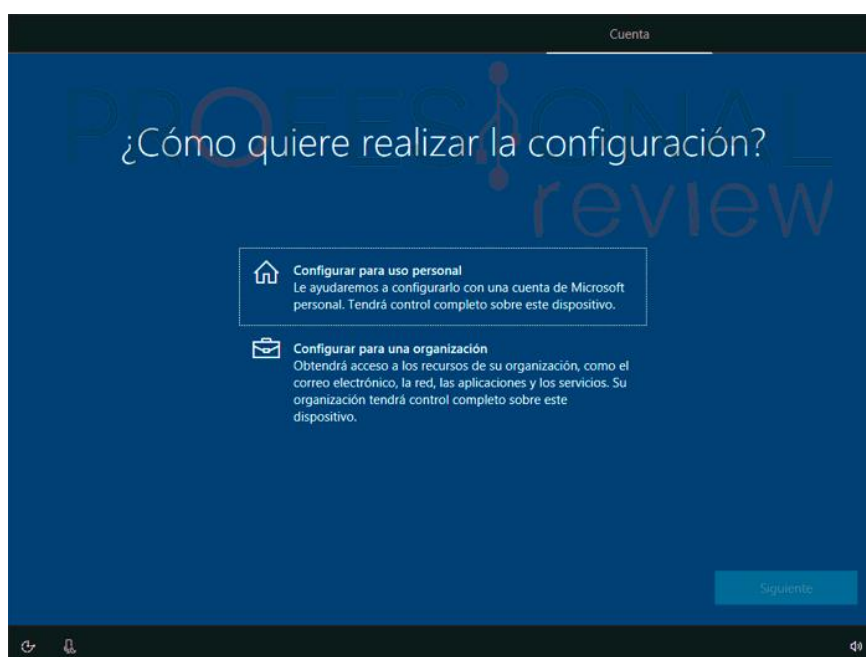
Cuenta

PROFESIONAL review

¿Cómo quiere realizar la configuración?

Configurar para uso personal
Le ayudaremos a configurarlo con una cuenta de Microsoft personal. Tendrá control completo sobre este dispositivo.

Configurar para una organización
Obtendrá acceso a los recursos de su organización, como el correo electrónico, la red, las aplicaciones y los servicios. Su organización tendrá control completo sobre este dispositivo.

Siguiente